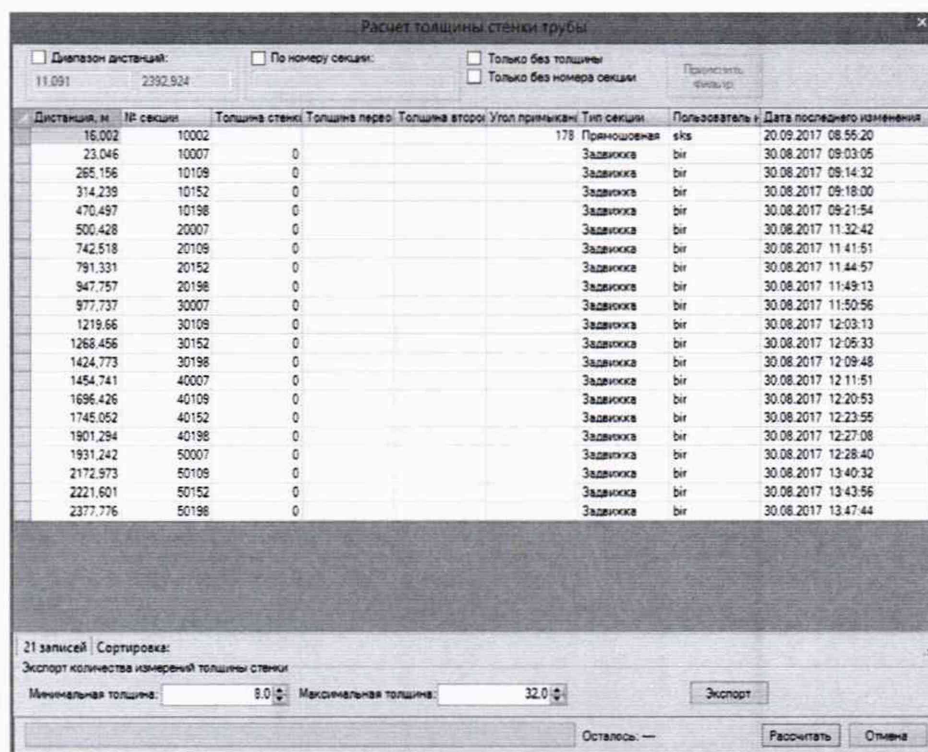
Расчет толщины стенки трубы

Диапазон дистанций:
11,091
2392,924
По номеру секции:
Только без толщины
Только без номера секции
Применить фильтр

| Дистанция, м | № секции | Толщина стенки | Толщина перво | Толщина второ | Угол примыкани | Тип секции | Пользователь | Дата последнего изменения |
|---|---|---|---|---|---|---|---|---|
| 16,002 | 10002 | | | | 178 | Прямошовная | sks | 20.09.2017 08:55:20 |
| 23,046 | 10007 | 0 | | | | Задвижка | bir | 30.08.2017 09:03:05 |
| 265,156 | 10109 | 0 | | | | Задвижка | bir | 30.08.2017 09:14:32 |
| 314,239 | 10152 | 0 | | | | Задвижка | bir | 30.08.2017 09:18:00 |
| 470,497 | 10198 | 0 | | | | Задвижка | bir | 30.08.2017 09:21:54 |
| 500,428 | 20007 | 0 | | | | Задвижка | bir | 30.08.2017 11:32:42 |
| 742,518 | 20109 | 0 | | | | Задвижка | bir | 30.08.2017 11:41:51 |
| 791,331 | 20152 | 0 | | | | Задвижка | bir | 30.08.2017 11:44:57 |
| 947,757 | 20198 | 0 | | | | Задвижка | bir | 30.08.2017 11:49:13 |
| 977,737 | 30007 | 0 | | | | Задвижка | bir | 30.08.2017 11:50:56 |
| 1219,66 | 30109 | 0 | | | | Задвижка | bir | 30.08.2017 12:03:13 |
| 1268,456 | 30152 | 0 | | | | Задвижка | bir | 30.08.2017 12:05:33 |
| 1424,773 | 30198 | 0 | | | | Задвижка | bir | 30.08.2017 12:09:48 |
| 1454,741 | 40007 | 0 | | | | Задвижка | bir | 30.08.2017 12:11:51 |
| 1696,426 | 40109 | 0 | | | | Задвижка | bir | 30.08.2017 12:20:53 |
| 1745,052 | 40152 | 0 | | | | Задвижка | bir | 30.08.2017 12:23:55 |
| 1901,294 | 40198 | 0 | | | | Задвижка | bir | 30.08.2017 12:27:08 |
| 1931,242 | 50007 | 0 | | | | Задвижка | bir | 30.08.2017 12:28:40 |
| 2172,973 | 50109 | 0 | | | | Задвижка | bir | 30.08.2017 13:40:32 |
| 2221,601 | 50152 | 0 | | | | Задвижка | bir | 30.08.2017 13:43:56 |
| 2377,776 | 50198 | 0 | | | | Задвижка | bir | 30.08.2017 13:47:44 |

21 записей | Сортировка:
Экспорт количества измерений толщины стенки
Минимальная толщина: 8,0
Максимальная толщина: 32,0
Экспорт
Осталось: —
Рассчитать
Отмена